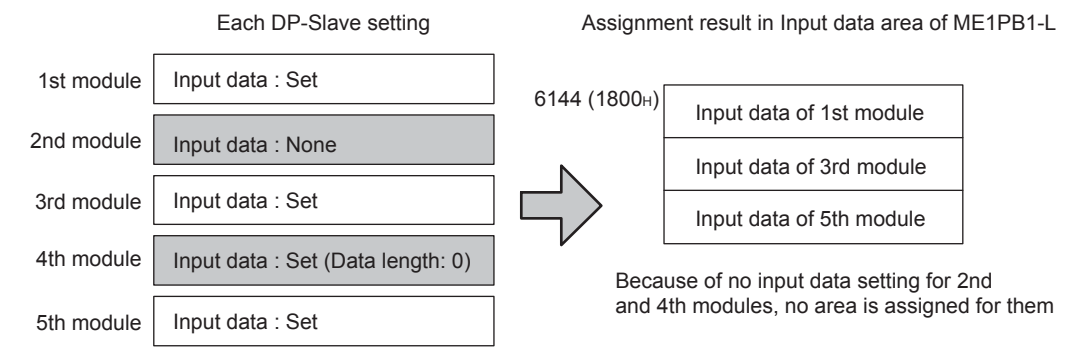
Each DP-Slave setting

1st module | Input data : Set
2nd module | Input data : None
3rd module | Input data : Set
4th module | Input data : Set (Data length: 0)
5th module | Input data : Set

Assignment result in Input data area of ME1PB1-L

6144 ($1800_H$)

Input data of 1st module
Input data of 3rd module
Input data of 5th module

Because of no input data setting for 2nd and 4th modules, no area is assigned for them